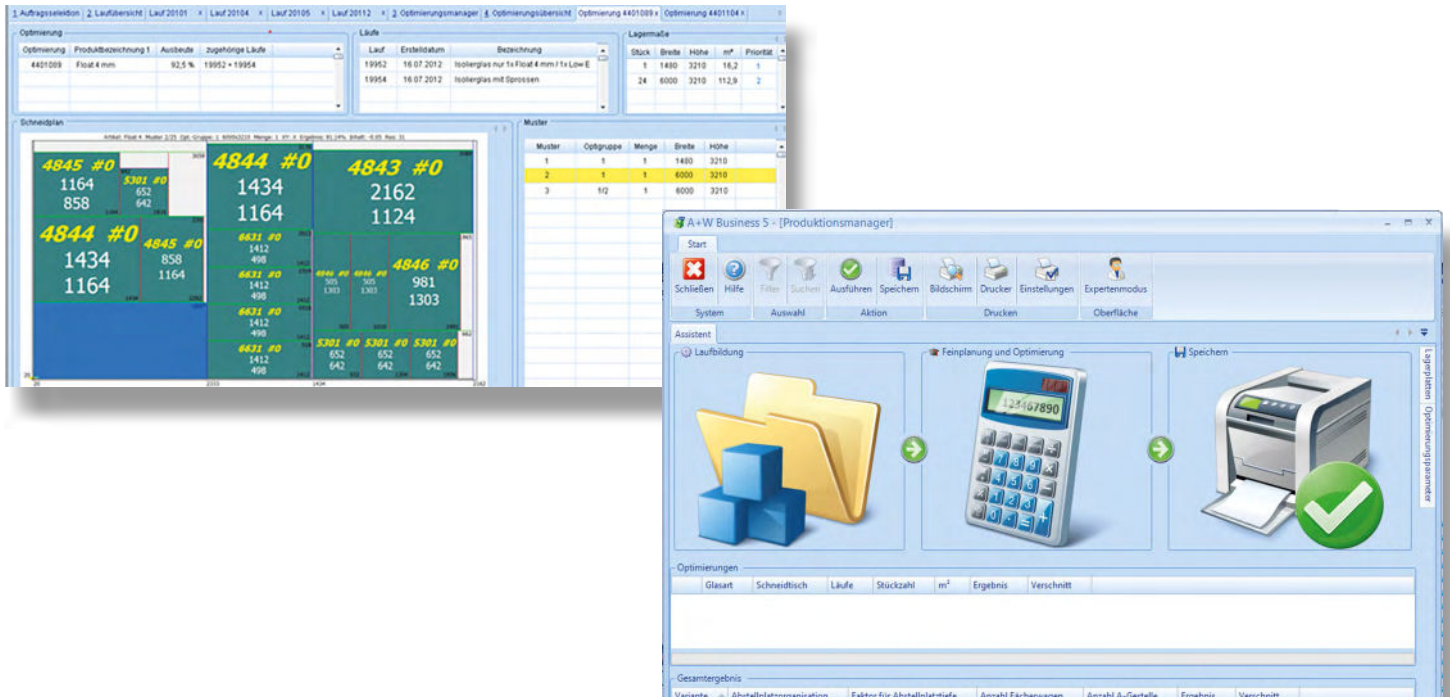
1 Auftragsselektion | 2 Laufübersicht | Lauf 20101 | Lauf 20104 | Lauf 20105 | Lauf 20112 | 3 Optimierungsmanager | 4 Optimierungsübersicht | Optimierung 4401089 | Optimierung 4401104

Optimierung

| Optimierung | Produktbezeichnung 1 | Ausbeute | zugehörige Läufe |
|---|---|---|---|
| 4401089 | Float 4 mm | 92,5 % | 19952 + 19954 |

Läufe

| Lauf | Erstelldatum | Bezeichnung |
|---|---|---|
| 19952 | 16.07.2012 | Isolierglas nur 1x Float 4 mm / 1x Low E |
| 19954 | 16.07.2012 | Isolierglas mit Sprossen |

Lagermaße

| Stück | Breite | Höhe | m² | Priorität |
|---|---|---|---|---|
| 1 | 1480 | 3210 | 16,2 | 1 |
| 24 | 6000 | 3210 | 112,9 | 2 |

Schneidplan

4845 #0 1164 858
5301 #0 652 642
4844 #0 1434 1164
4843 #0 2162 1124
4844 #0 1434 1164
4845 #0 858 1164
6631 #0 1412 498
6631 #0 1412 498
6631 #0 1412 498
6631 #0 1412 498
4846 #0 505 1303
4846 #0 505 1303
4846 #0 981 1303
5301 #0 652 642
5301 #0 652 642
5301 #0 652 642

Muster

| Muster | Optigruppe | Menge | Breite | Höhe |
|---|---|---|---|---|
| 1 | 1 | 1 | 1480 | 3210 |
| 2 | 1 | 1 | 6000 | 3210 |
| 3 | 1/2 | 1 | 6000 | 3210 |

A+W Business S - [Produktionsmanager]

Start

Schließen | Hilfe | Filter | Suchen | Ausführen | Speichern | Bildschirm | Drucker | Einstellungen | Expertenmodus
System | Auswahl | Aktion | Drucken | Oberfläche

Assistent

Laufbildung
Feinplanung und Optimierung
Speichern

123467890

Lagerplatten Optimierungsparameter

Optimierungen

| Glasart | Schneidtisch | Läufe | Stückzahl | m² | Ergebnis | Verschnitt |
|---|---|---|---|---|---|---|

Gesamtergebnis

Variante | Abstellplatzorganisation | Faktor für Abstellplatztiefe | Anzahl Fächerwagen | Anzahl A-Gestelle | Ergebnis | Verschnitt